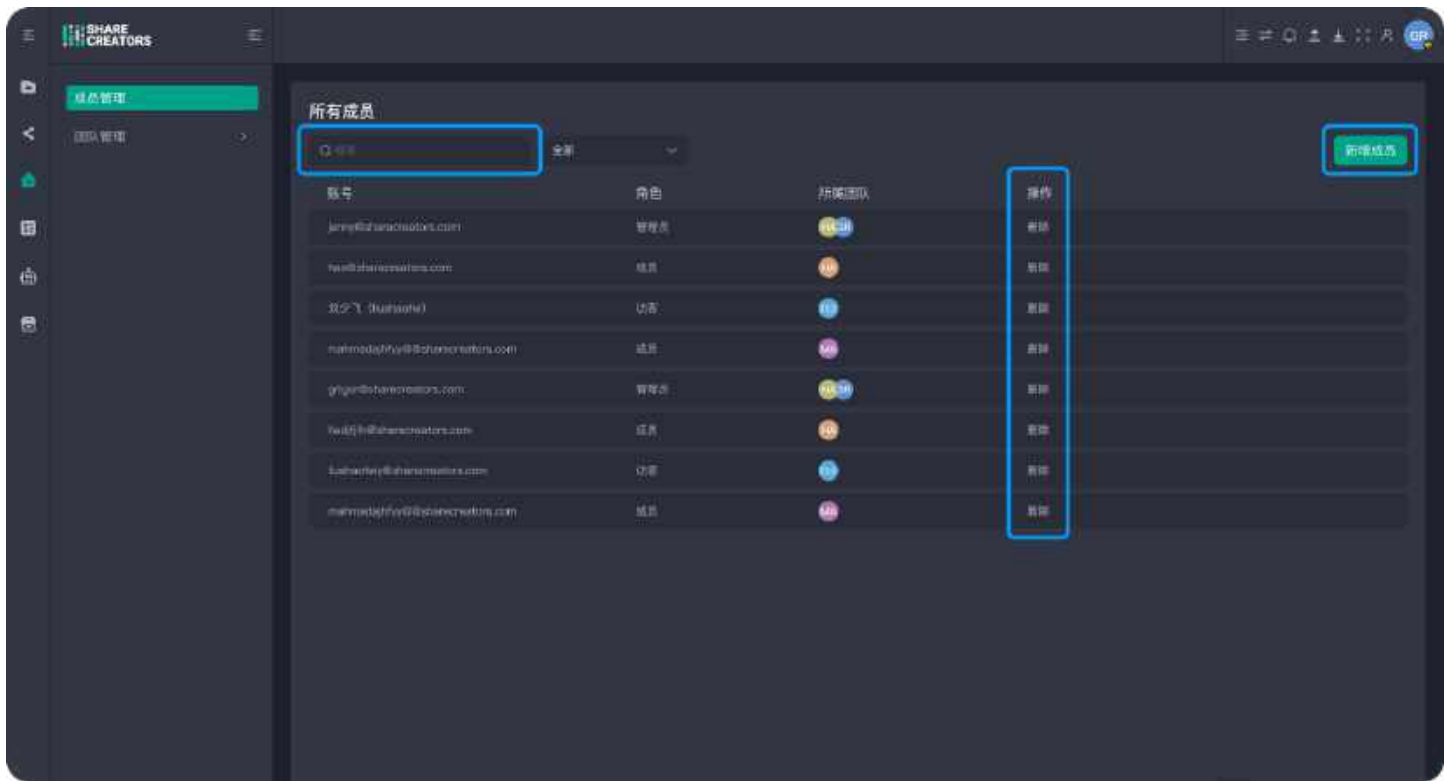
SHARE CREATORS

GR

成员管理

团队管理 >

所有成员

搜索

全部

新增成员

| 账号 | 角色 | 所属团队 | 操作 |
|---|---|---|---|
| jenny@sharecreators.com | 管理员 | | 删除 |
| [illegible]@sharecreators.com | 成员 | | 删除 |
| 刘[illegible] ([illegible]) | 访客 | | 删除 |
| mahmodajhfyy@sharecreators.com | 成员 | MA | 删除 |
| gfgjn@sharecreators.com | 管理员 | | 删除 |
| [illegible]@sharecreators.com | 成员 | | 删除 |
| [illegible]@sharecreators.com | 访客 | | 删除 |
| mahmodajhfyy@sharecreators.com | 成员 | MA | 删除 |